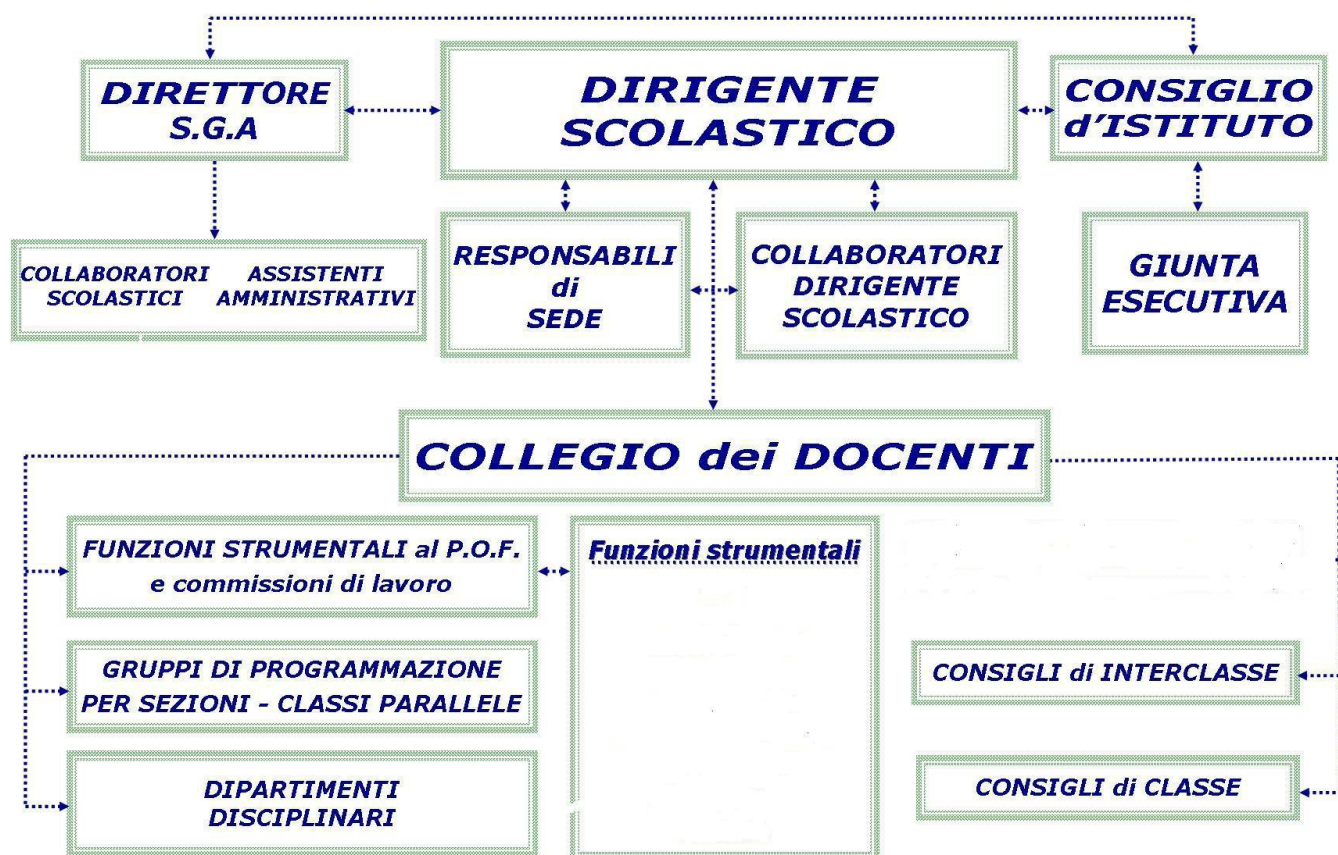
DIRETTORE S.G.A

DIRIGENTE SCOLASTICO

CONSIGLIO d'ISTITUTO

COLLABORATORI SCOLASTICI

ASSISTENTI AMMINISTRATIVI

RESPONSABILI di SEDE

COLLABORATORI DIRIGENTE SCOLASTICO

GIUNTA ESECUTIVA

COLLEGIO dei DOCENTI

FUNZIONI STRUMENTALI al P.O.F. e commissioni di lavoro

Funzioni strumentali

GRUPPI DI PROGRAMMAZIONE PER SEZIONI - CLASSI PARALLELE

CONSIGLI di INTERCLASSE

DIPARTIMENTI DISCIPLINARI

CONSIGLI di CLASSE